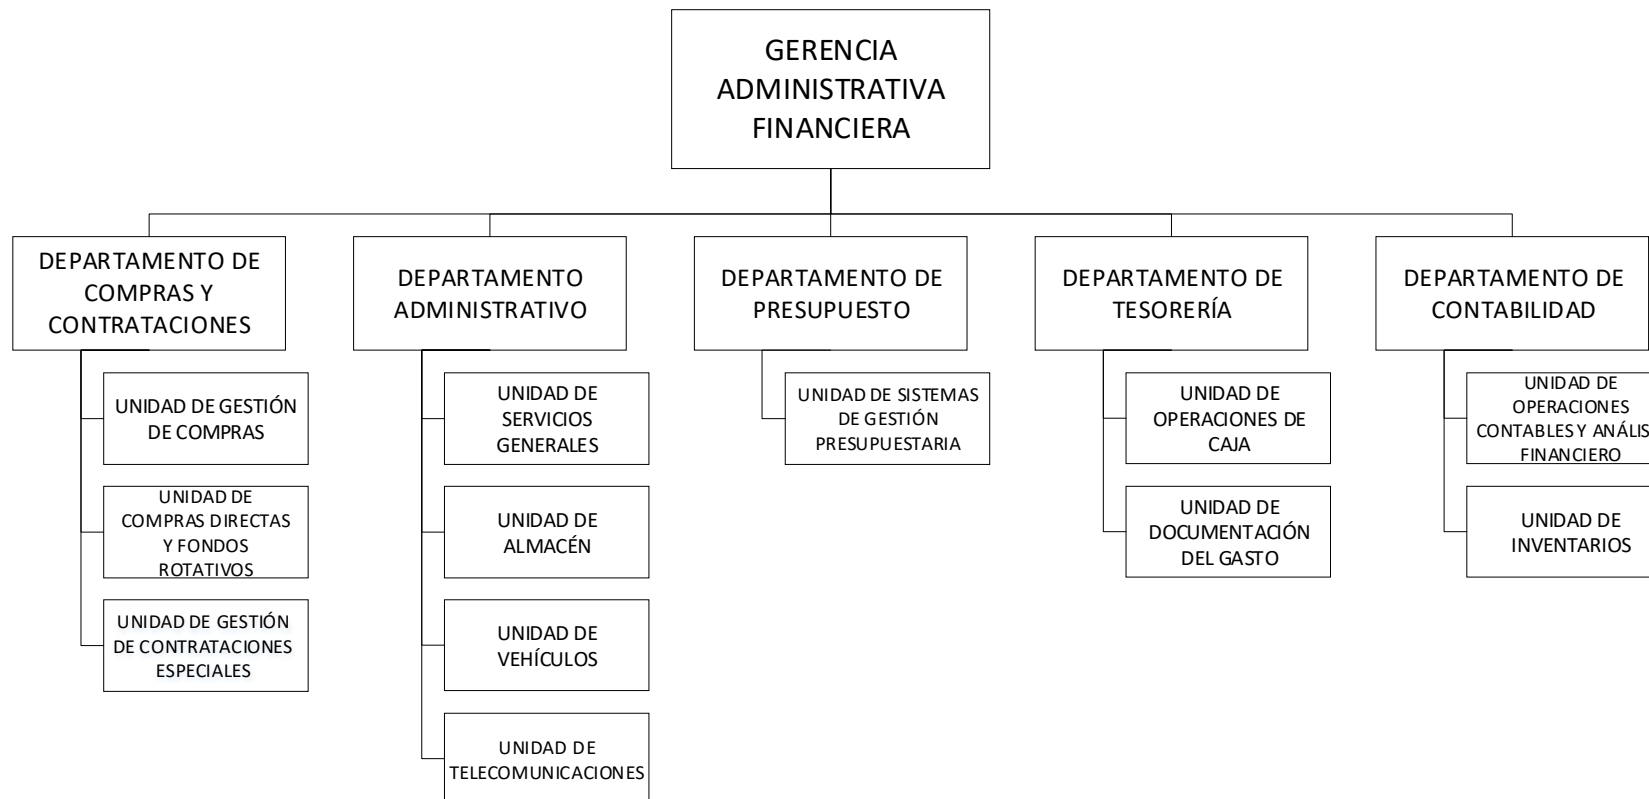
GERENCIA ADMINISTRATIVA FINANCIERA

DEPARTAMENTO DE COMPRAS Y CONTRATACIONES

UNIDAD DE GESTIÓN DE COMPRAS

UNIDAD DE COMPRAS DIRECTAS Y FONDOS ROTATIVOS

UNIDAD DE GESTIÓN DE CONTRATACIONES ESPECIALES

DEPARTAMENTO ADMINISTRATIVO

UNIDAD DE SERVICIOS GENERALES

UNIDAD DE ALMACÉN

UNIDAD DE VEHÍCULOS

UNIDAD DE TELECOMUNICACIONES

DEPARTAMENTO DE PRESUPUESTO

UNIDAD DE SISTEMAS DE GESTIÓN PRESUPUESTARIA

DEPARTAMENTO DE TESORERÍA

UNIDAD DE OPERACIONES DE CAJA

UNIDAD DE DOCUMENTACIÓN DEL GASTO

DEPARTAMENTO DE CONTABILIDAD

UNIDAD DE OPERACIONES CONTABLES Y ANÁLIS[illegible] FINANCIERO

UNIDAD DE INVENTARIOS